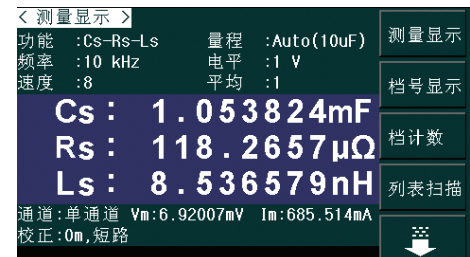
< 测量显示 >
功能 :Cs-Rs-Ls
频率 :10 kHz
速度 :8
量程 :Auto(10uF)
电平 :1 V
平均 :1

Cs: 1.053824mF
Rs: 118.2657μΩ
Ls: 8.536579nH

通道:单通道 Vm:6.92007mV Im:685.514mA
校正:Om,短路

测量显示
档号显示
档计数
列表扫描